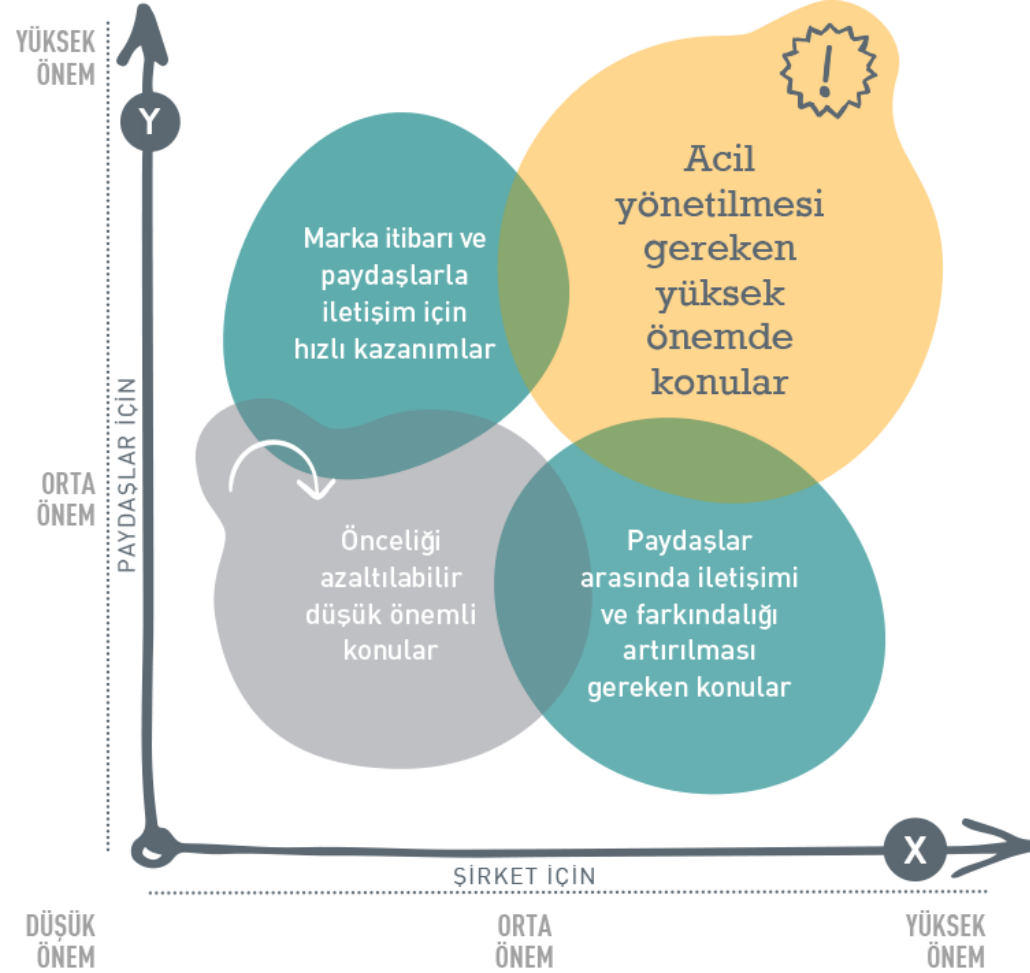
YÜKSEK ÖNEM

Y

!

Acil yönetilmesi gereken yüksek önemde konular

Marka itibarı ve paydaşlarla iletişim için hızlı kazanımlar

ORTA ÖNEM

PAYDAŞLAR İÇİN

Önceliği azaltılabilir düşük önemli konular

Paydaşlar arasında iletişimi ve farkındalığı artırılması gereken konular

X

ŞİRKET İÇİN

DÜŞÜK ÖNEM

ORTA ÖNEM

YÜKSEK ÖNEM